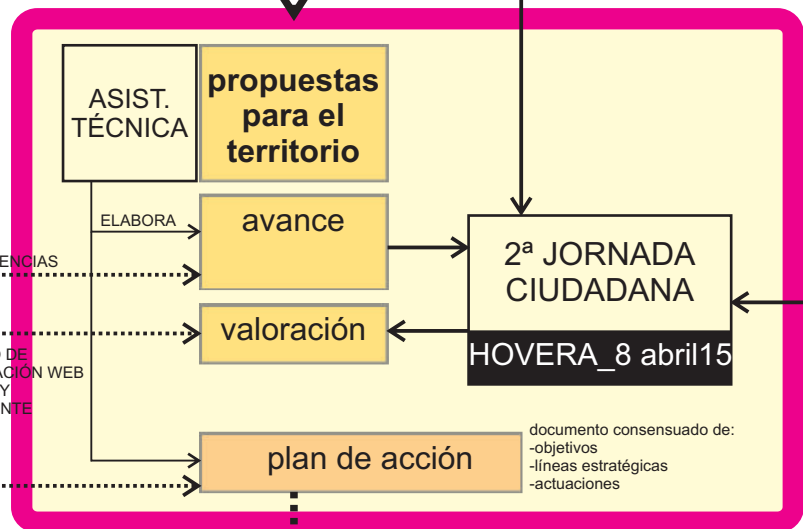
ASIST. TÉCNICA

propuestas para el territorio

ELABORA

avance

ENCIAS

valoración

DE
ACIÓN WEB
Y
NTE

2ª JORNADA CIUDADANA

HOVERA_8 abril15

plan de acción

documento consensuado de:
-objetivos
-líneas estratégicas
-actuaciones